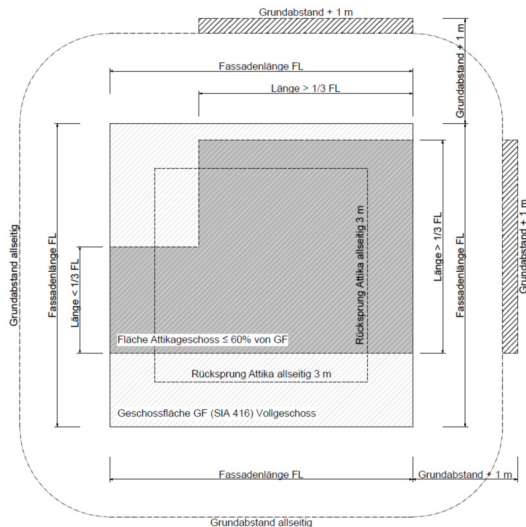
Grundabstand + 1 m

Fassadenlänge FL

Länge > 1/3 FL

Grundabstand + 1 m

Grundabstand allseitig

Fassadenlänge FL

Länge < 1/3 FL

Rücksprung Attika allseitig 3 m

Länge > 1/3 FL

Fassadenlänge FL

Grundabstand + 1 m

Fläche Attikageschoss ≤ 60% von GF

Rücksprung Attika allseitig 3 m

Geschossfläche GF (SIA 416) Vollgeschoss

Fassadenlänge FL

Grundabstand + 1 m

Grundabstand allseitig